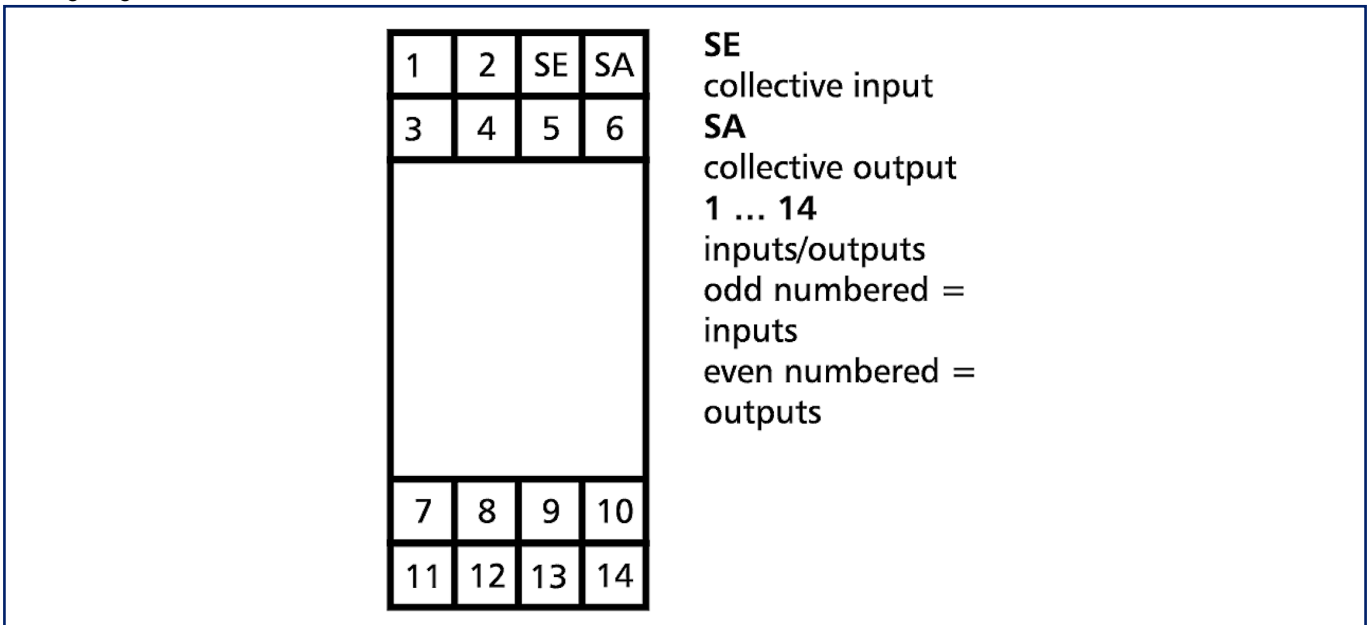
| 1 | 2 | SE | SA |
|---|---|---|---|
| 3 | 4 | 5 | 6 |

| 7 | 8 | 9 | 10 |
|---|---|---|---|
| 11 | 12 | 13 | 14 |

**SE**
collective input
**SA**
collective output
**1 … 14**
inputs/outputs
odd numbered = inputs
even numbered = outputs